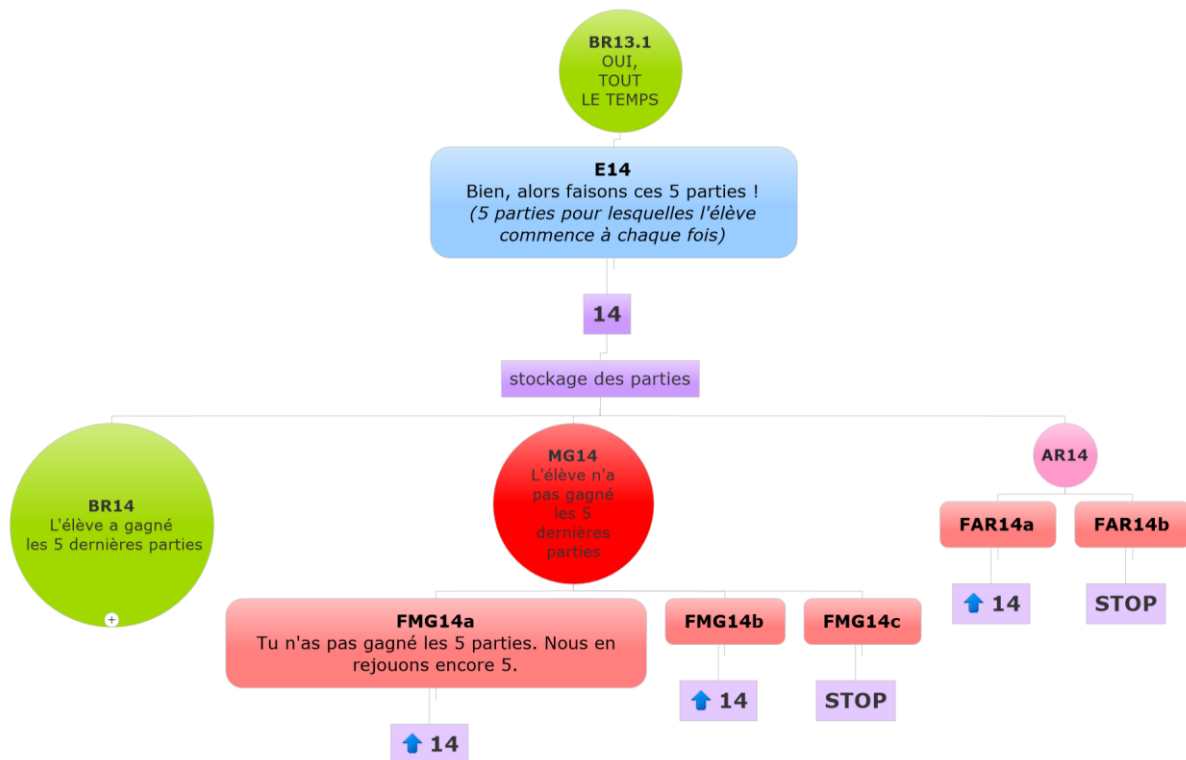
BR13.1
OUI,
TOUT
LE TEMPS

E14
Bien, alors faisons ces 5 parties !
*(5 parties pour lesquelles l'élève commence à chaque fois)*

14

stockage des parties

BR14
L'élève a gagné les 5 dernières parties

MG14
L'élève n'a pas gagné les 5 dernières parties

AR14

FAR14a

FAR14b

14

STOP

FMG14a
Tu n'as pas gagné les 5 parties. Nous en rejouons encore 5.

FMG14b

FMG14c

14

STOP

14